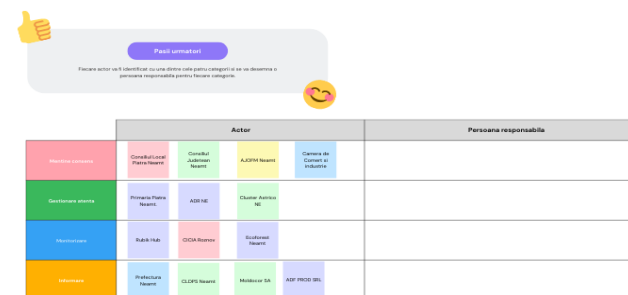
Pasii urmatori

Fiecare actor va fi identificat cu una dintre cele patru categorii si se va desemna o persoana responsabila pentru fiecare categorie.

| | Actor | | | | Persoana responsabila |
|---|---|---|---|---|---|
| Mentine costans | Consiliul Local Piatra Neamt | Consiliul Judetean Neamt | AJOFM Neamt | Camera de Comert si Industrie | |
| Gestionare atenta | Primaria Piatra Neamt | ADR NE | Cluster Agrico NE | | |
| Monitorizare | Rubik Hub | CICIA Roznov | Ecoforest Neamt | | |
| Informare | Prefectura Neamt | CLOPS Neamt | Moldocor SA | ADF PROD SRL | |